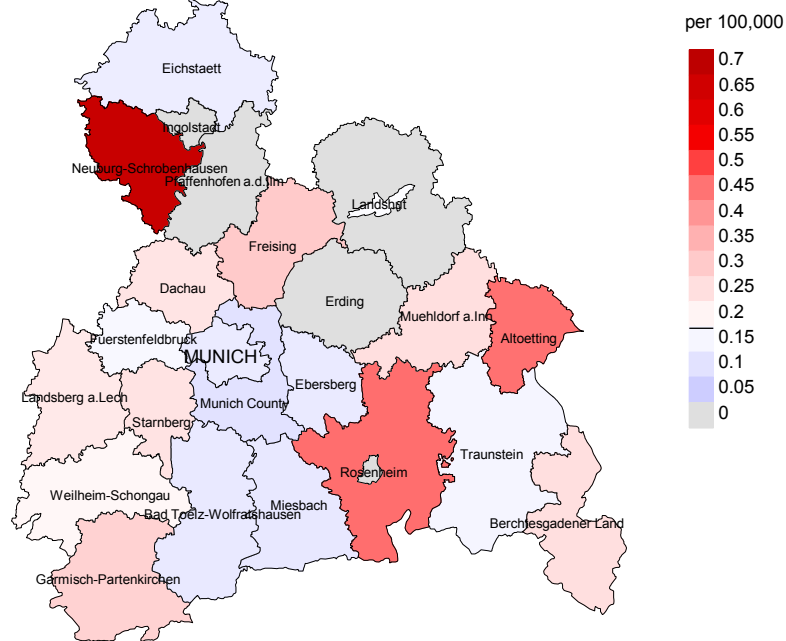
Eichstaett

Ingolstadt

Neuburg-Schrobenhausen

Pfaffenhofen a.d.Ilm

Landshut

Freising

Dachau

Erding

Muehldorf a.Inn

Altoetting

Fuerstenfeldbruck

MUNICH

Ebersberg

Landsberg a.Lech

Munich County

Starnberg

Traunstein

Rosenheim

Weilheim-Schongau

Miesbach

Bad Toelz-Wolfratshausen

Berchtesgadener Land

Garmisch-Partenkirchen

per 100,000

0.7
0.65
0.6
0.55
0.5
0.45
0.4
0.35
0.3
0.25
0.2
0.15
0.1
0.05
0